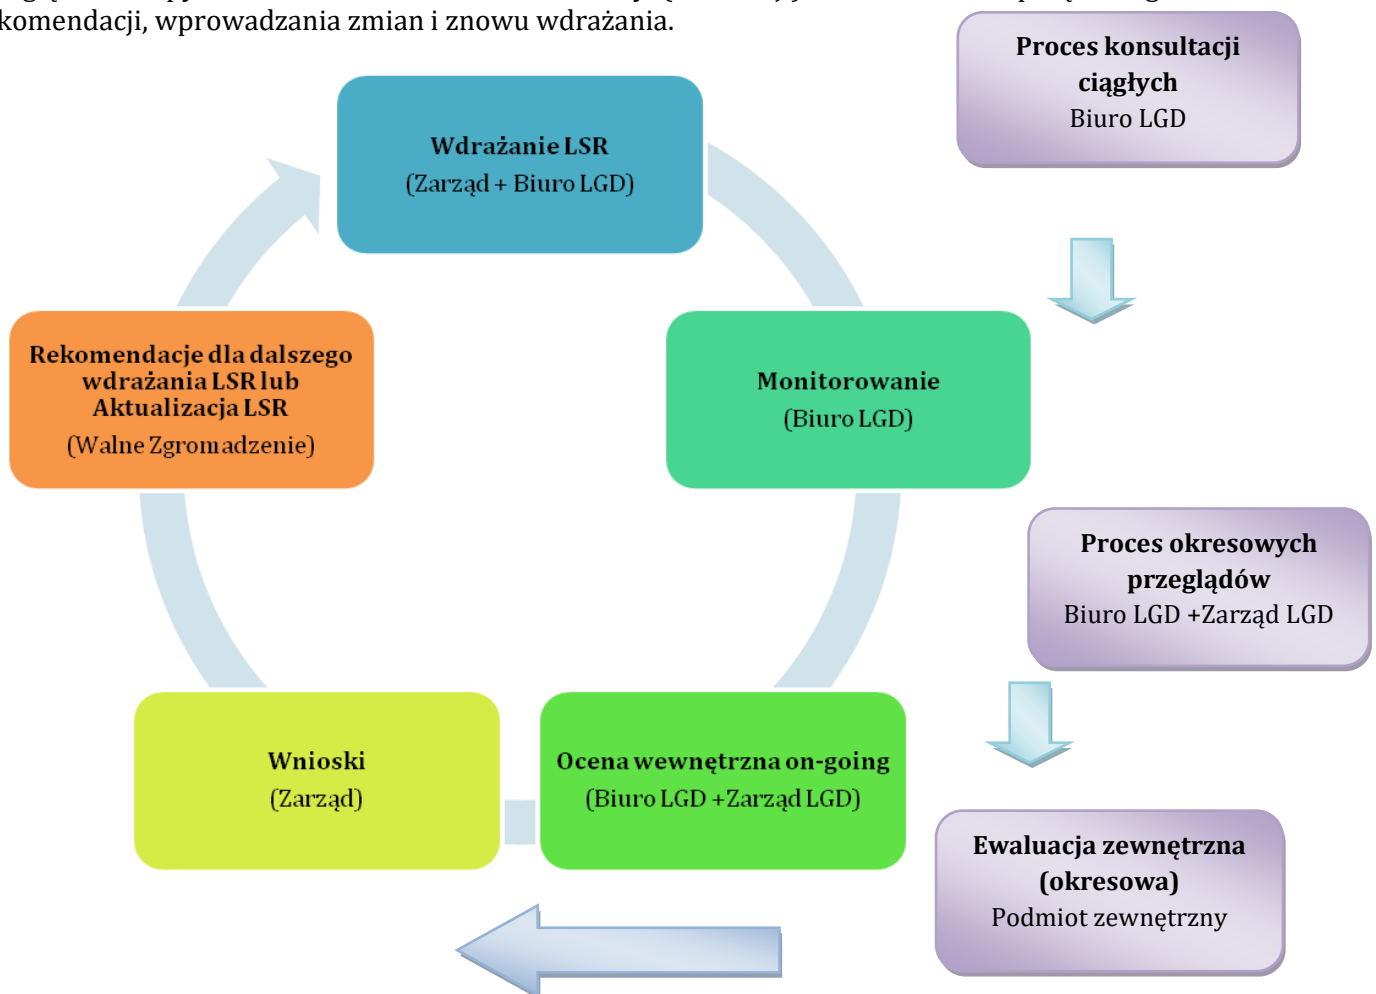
komendacji, wprowadzania zmian i znowu wdrażania.

Wdrażanie LSR
(Zarząd + Biuro LGD)

Proces konsultacji ciągłych
Biuro LGD

Monitorowanie
(Biuro LGD)

Proces okresowych przeglądów
Biuro LGD +Zarząd LGD

Ocena wewnętrzna on-going
(Biuro LGD +Zarząd LGD)

Ewaluacja zewnętrzna (okresowa)
Podmiot zewnętrzny

Wnioski
(Zarząd)

Rekomendacje dla dalszego wdrażania LSR lub Aktualizacja LSR
(Walne Zgromadzenie)